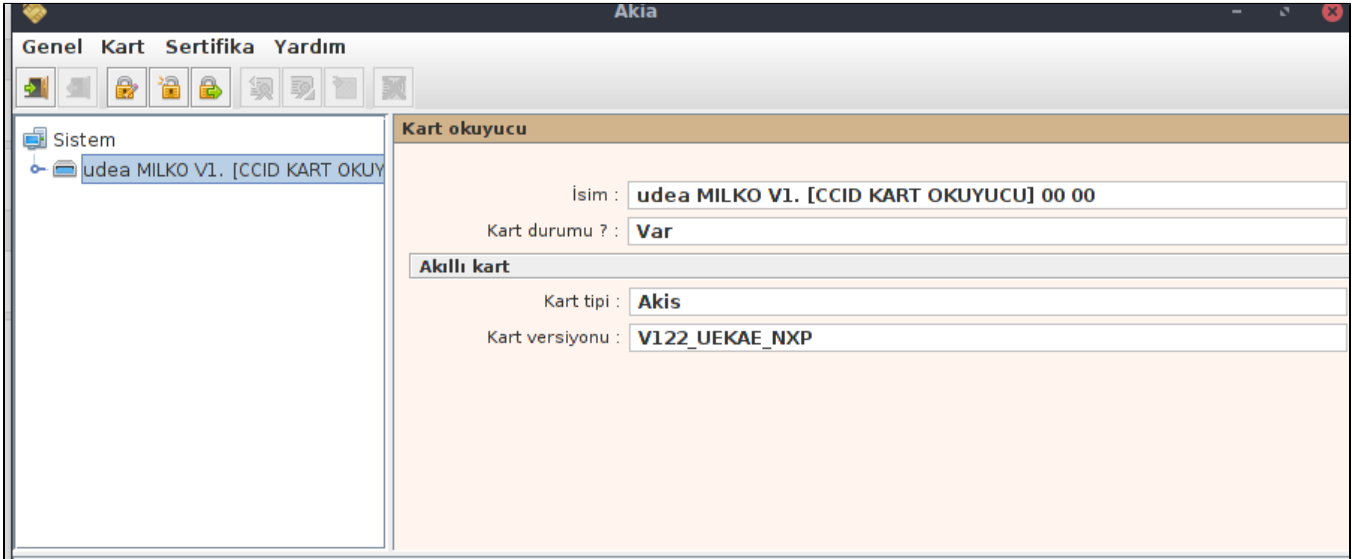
Akia

Genel Kart Sertifika Yardım

Sistem
udea MILKO V1. [CCID KART OKUY

Kart okuyucu

İsim : udea MILKO V1. [CCID KART OKUYUCU] 00 00
Kart durumu ? : Var

Akıllı kart

Kart tipi : Akis
Kart versiyonu : V122_UEKAE_NXP